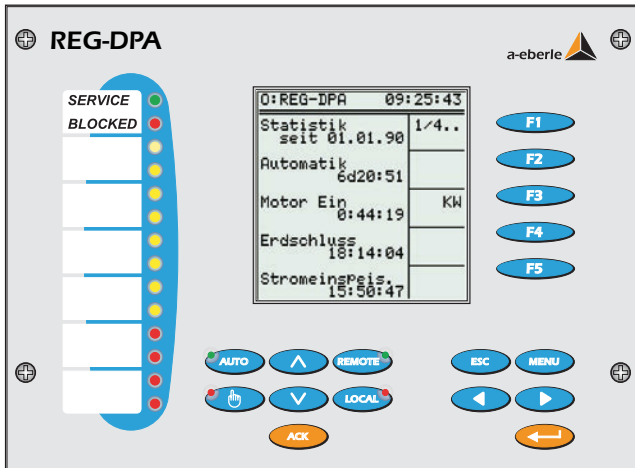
REG-DPA

a-eberle

SERVICE
BLOCKED

0:REG-DPA 09:25:43

Statistik
seit 01.01.90

1/4..

Automatik
6d20:51

Motor Ein
0:44:19

KW

Erdschluss
18:14:04

Stromeinspeis.
15:50:47

F1
F2
F3
F4
F5

AUTO
REMOTE
LOCAL
ESC
MENU
ACK